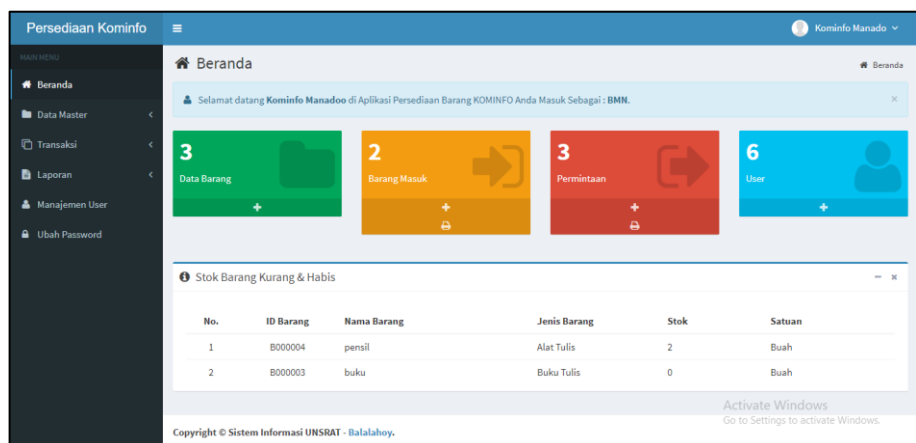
Persediaan Kominfo

Kominfo Manado

MAIN MENU

Beranda

Data Master

Transaksi

Laporan

Manajemen User

Ubah Password

Beranda

Beranda

Selamat datang **Kominfo Manadoo** di Aplikasi Persediaan Barang KOMINFO Anda Masuk Sebagai : **BMN.**

×

3
Data Barang

2
Barang Masuk

3
Permintaan

6
User

Stok Barang Kurang & Habis

| No. | ID Barang | Nama Barang | Jenis Barang | Stok | Satuan |
|---|---|---|---|---|---|
| 1 | B000004 | pensil | Alat Tulis | 2 | Buah |
| 2 | B000003 | buku | Buku Tulis | 0 | Buah |

Activate Windows
Go to Settings to activate Windows.

Copyright © Sistem Informasi UNSRAT - Balalahoy.